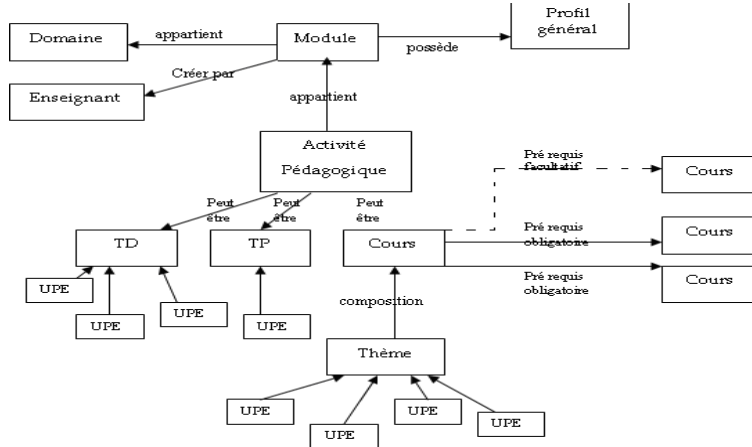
Domaine

appartient

Module

possède

Profil général

Créer par

Enseignant

appartient

Activité Pédagogique

Pré requis facultatif

Cours

Peut être

Peut être

Peut être

TD

TP

Cours

Pré requis obligatoire

Cours

Pré requis obligatoire

Cours

UPE

UPE

UPE

UPE

composition

Thème

UPE

UPE

UPE

UPE